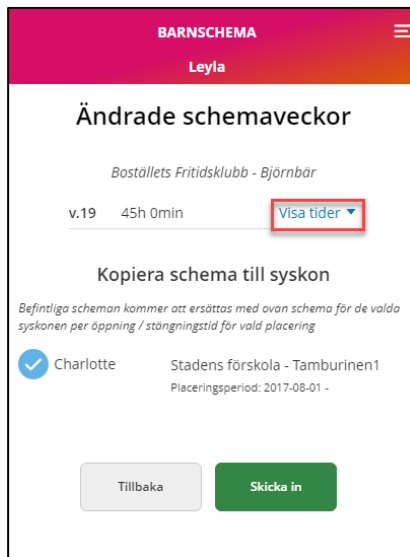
BARNSCHEMA

Leyla

Ändrade schemaveckor

Boställets Fritidsklubb - Björnbär

v.19 45h 0min Visa tider ▾

Kopiera schema till syskon

Befintliga scheman kommer att ersättas med ovan schema för de valda syskonen per öppning / stängningstid för vald placering

Charlotte Stadens förskola - Tamburinen1

Placeringsperiod: 2017-08-01 -

Tillbaka

Skicka in